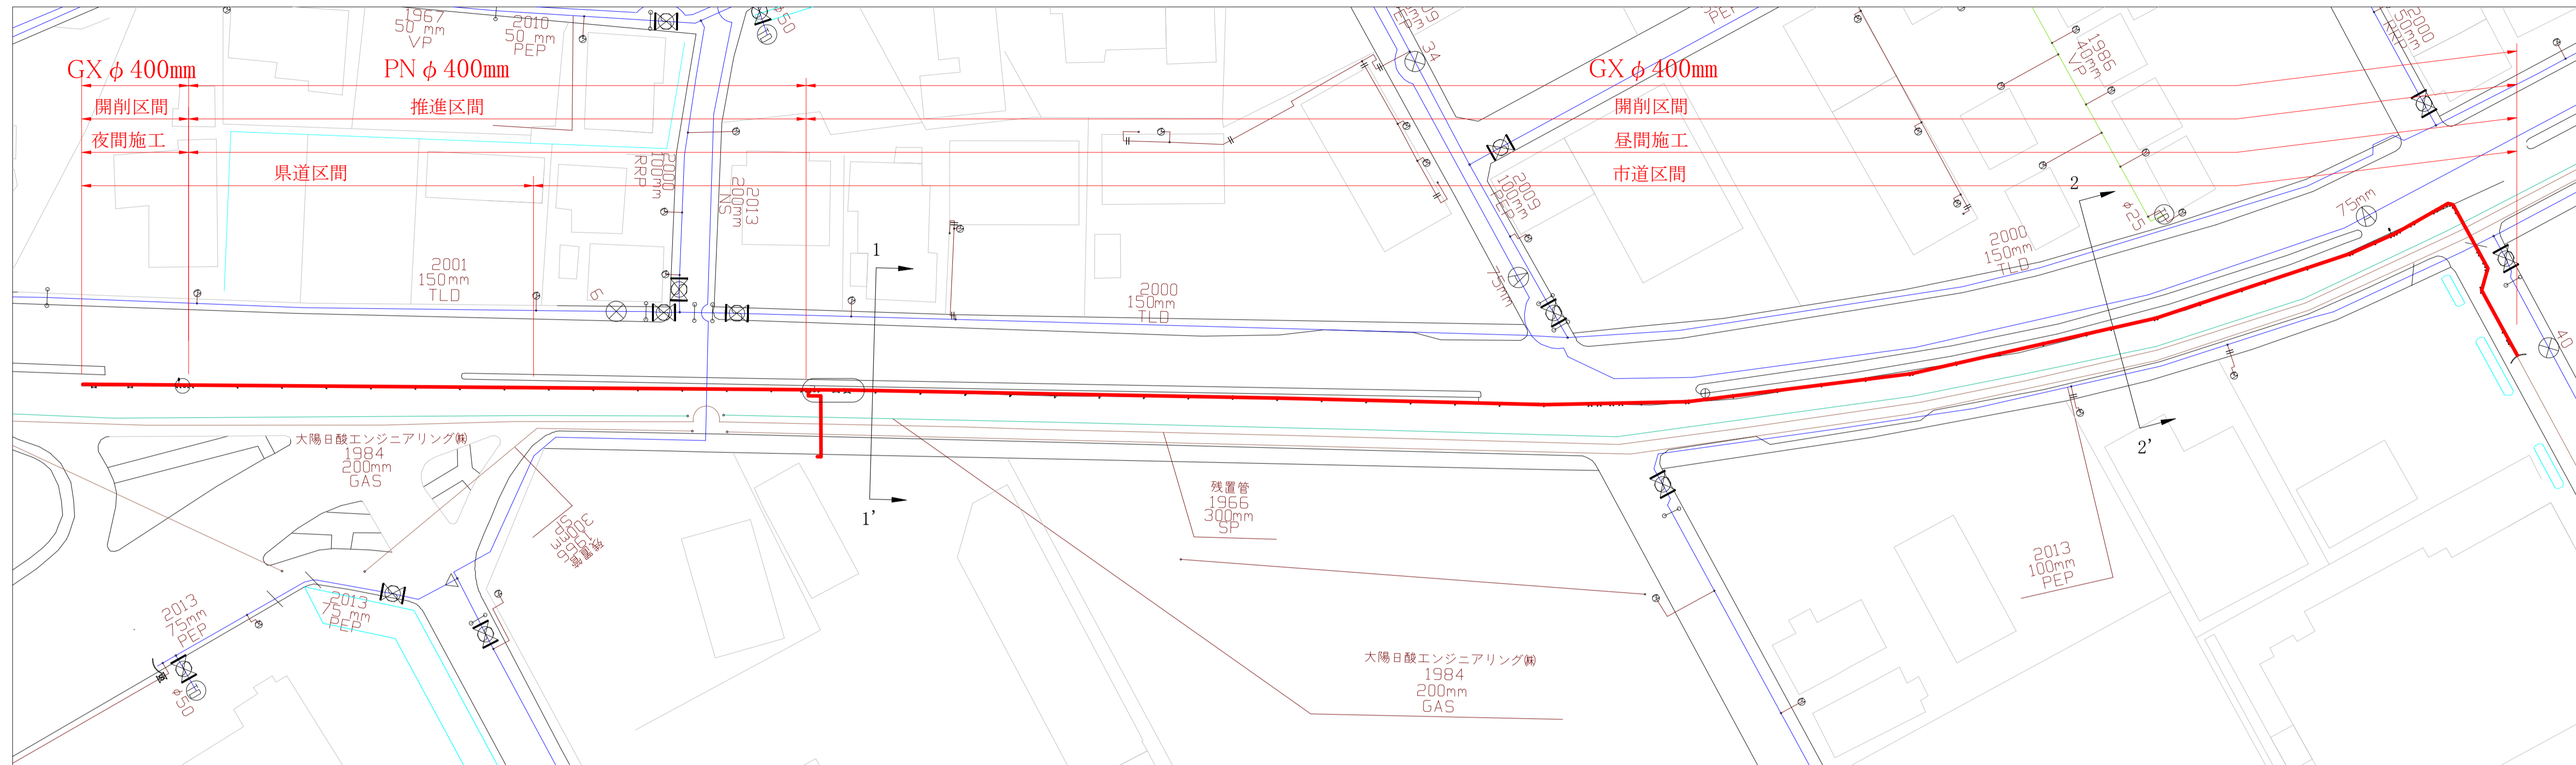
GX $\phi$ 400mm
開削区間
夜間施工
県道区間

PN $\phi$ 400mm
推進区間

GX $\phi$ 400mm
開削区間
昼間施工
市道区間

1967
50 mm
VP

2010
50 mm
PEP

50

34

PE

2000
50mm
RRP

1986
40mm
VP

2000
100mm
RRP

2013
200mm
NS

2009
100mm
PEP

75mm

$\phi$25

2001
150mm
TLD

2000
150mm
TLD

2000
150mm
TLD

75mm

40

1
1'
2
2'

大陽日酸エンジニアリング㈱
1984
200mm
GAS

残置管
300mm
SP

残置管
1966
300mm
SP

2013
75mm
PEP

2013
75mm
PEP

$\phi$50

2013
100mm
PEP

大陽日酸エンジニアリング㈱
1984
200mm
GAS